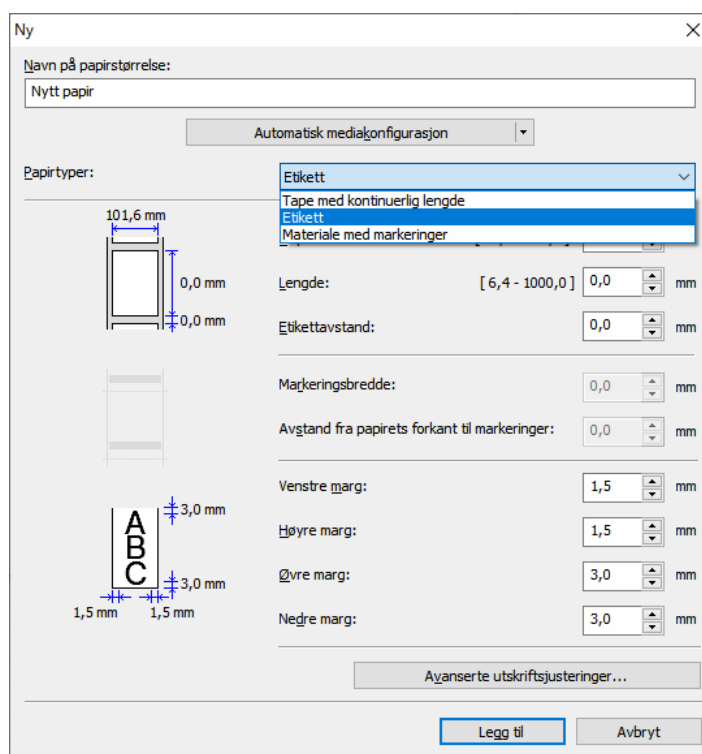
Ny

Navn på papirstørrelse:

Nytt papir

Automatisk mediakonfigurasjon

Papirtyper:

Etikett

Tape med kontinuerlig lengde
Etikett
Materiale med markeringer

101,6 mm

0,0 mm

0,0 mm

Lengde: [ 6,4 - 1000,0 ] 0,0 mm

Etikettavstand: 0,0 mm

Markeringsbredde: 0,0 mm

Avstand fra papirets forkant til markeringer: 0,0 mm

3,0 mm

A
B
C

3,0 mm

1,5 mm 1,5 mm

Venstre marg: 1,5 mm

Høyre marg: 1,5 mm

Øvre marg: 3,0 mm

Nedre marg: 3,0 mm

Avanserte utskriftsjusteringer...

Legg til

Avbryt